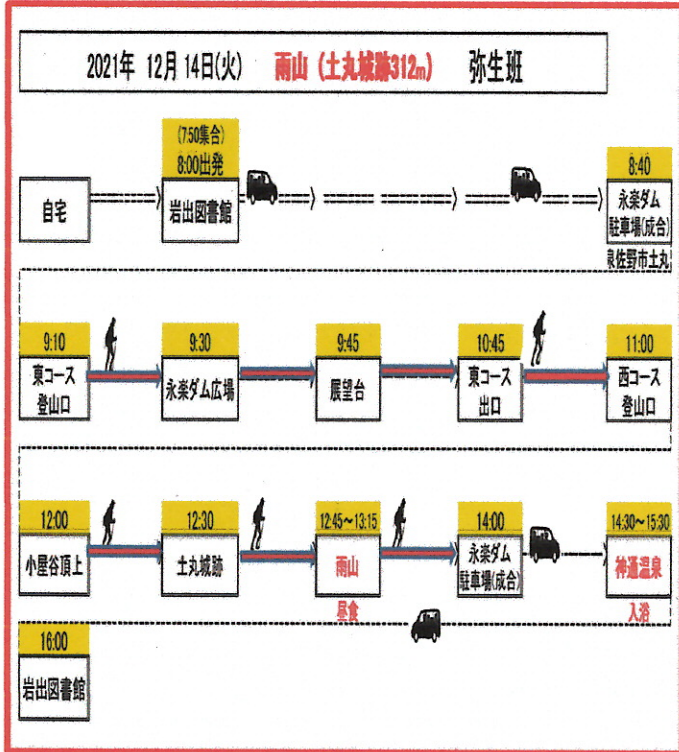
2021年 12月 14日(火) 雨山(土丸城跡312m) 弥生班

自宅

(7:50集合)
8:00出発
岩出図書館

8:40
永楽ダム
駐車場(成合)
泉佐野市土丸

9:10
東コース
登山口

9:30
永楽ダム広場

9:45
展望台

10:45
東コース
出口

11:00
西コース
登山口

12:00
小屋谷頂上

12:30
土丸城跡

12:45～13:15
雨山
昼食

14:00
永楽ダム
駐車場(成合)

14:30～15:30
神通温泉
入浴

16:00
岩出図書館